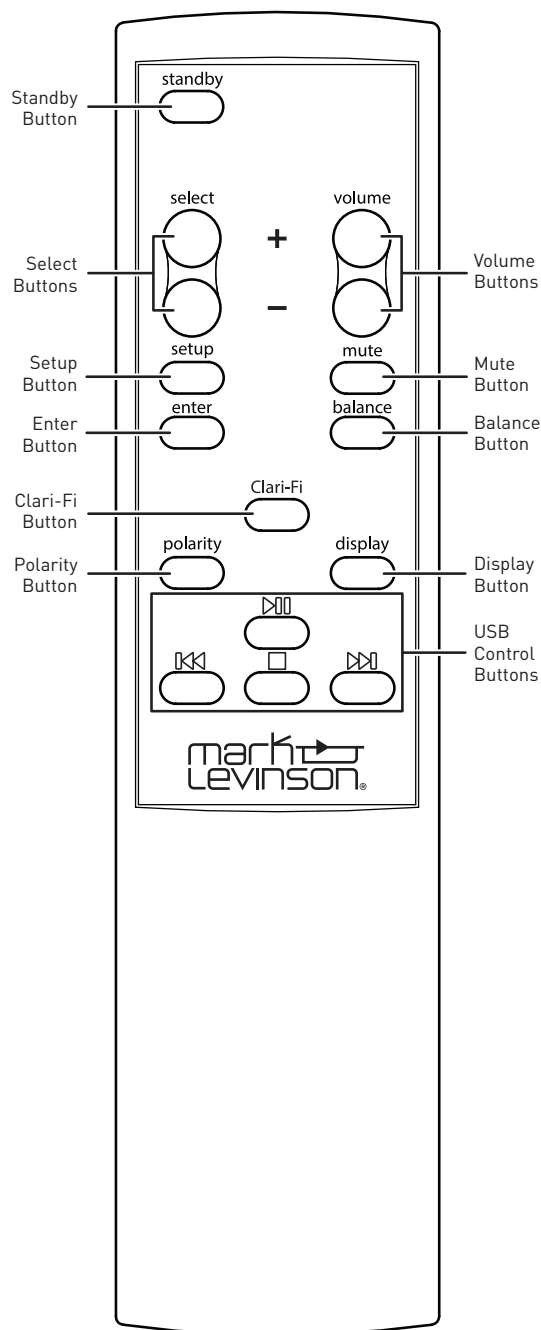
Standby Button

standby

Select Buttons

select

+

–

volume

Volume Buttons

Setup Button

setup

mute

Mute Button

Enter Button

enter

balance

Balance Button

Clari-Fi Button

Clari-Fi

Polarity Button

polarity

display

Display Button

USB Control Buttons

mark levinson®